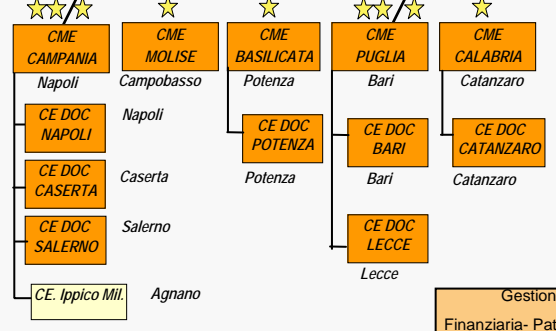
CME CAMPANIA
Napoli

CE DOC NAPOLI
Napoli

CE DOC CASERTA
Caserta

CE DOC SALERNO
Salerno

CE. Ippico Mil.
Agnano

CME MOLISE
Campobasso

CME BASILICATA
Potenza

CE DOC POTENZA
Potenza

CME PUGLIA
Bari

CE DOC BARI
Bari

CE DOC LECCE
Lecce

CME CALABRIA
Catanzaro

CE DOC CATANZARO
Catanzaro

Gestion
Finanziaria- Pat